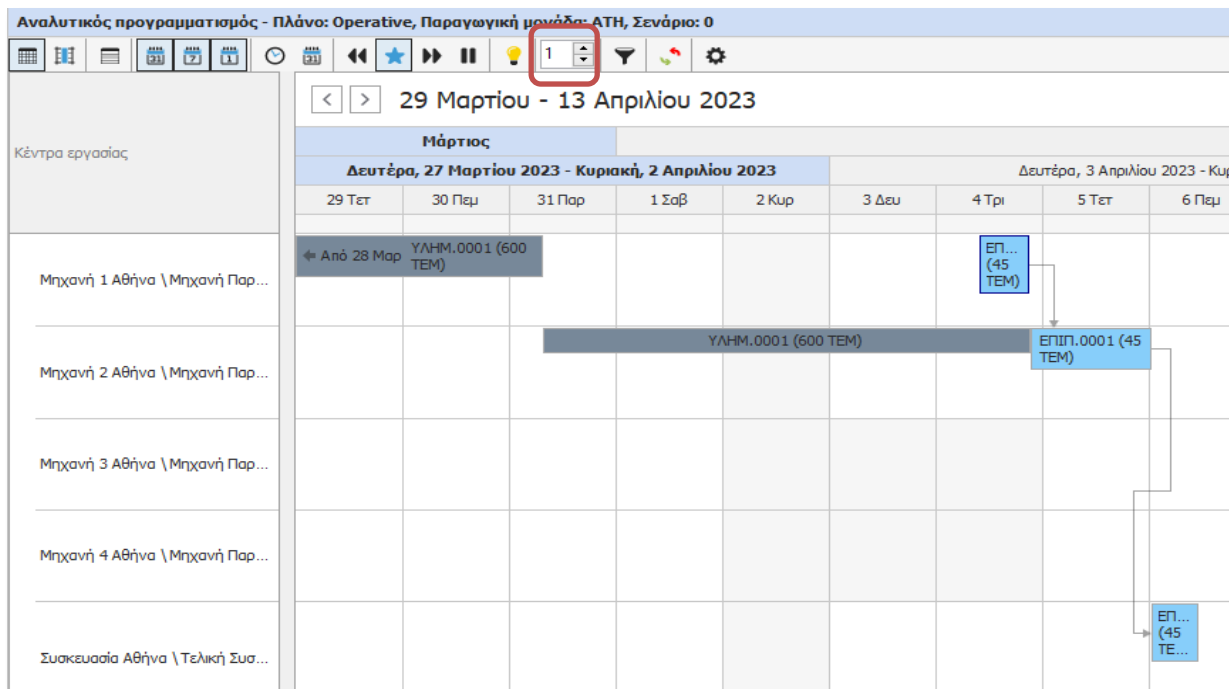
Αναλυτικός προγραμματισμός - Πλάνο: Operative, Παραγωγική μονάδα: ΑΤΗ, Σενάριο: 0

1

29 Μαρτίου - 13 Απριλίου 2023

Κέντρα εργασίας

Μάρτιος

Δευτέρα, 27 Μαρτίου 2023 - Κυριακή, 2 Απριλίου 2023

Δευτέρα, 3 Απριλίου 2023 - Κυ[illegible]

| 29 Τετ | 30 Πεμ | 31 Παρ | 1 Σαβ | 2 Κυρ | 3 Δευ | 4 Τρι | 5 Τετ | 6 Πεμ |
|---|---|---|---|---|---|---|---|---|

Μηχανή 1 Αθήνα \ Μηχανή Παρ...

Από 28 Μαρ

ΥΛΗΜ.0001 (600 ΤΕΜ)

ΕΠ... (45 ΤΕΜ)

Μηχανή 2 Αθήνα \ Μηχανή Παρ...

ΥΛΗΜ.0001 (600 ΤΕΜ)

ΕΠΙΠ.0001 (45 ΤΕΜ)

Μηχανή 3 Αθήνα \ Μηχανή Παρ...

Μηχανή 4 Αθήνα \ Μηχανή Παρ...

Συσκευασία Αθήνα \ Τελική Συσ...

ΕΠ... (45 ΤΕ...